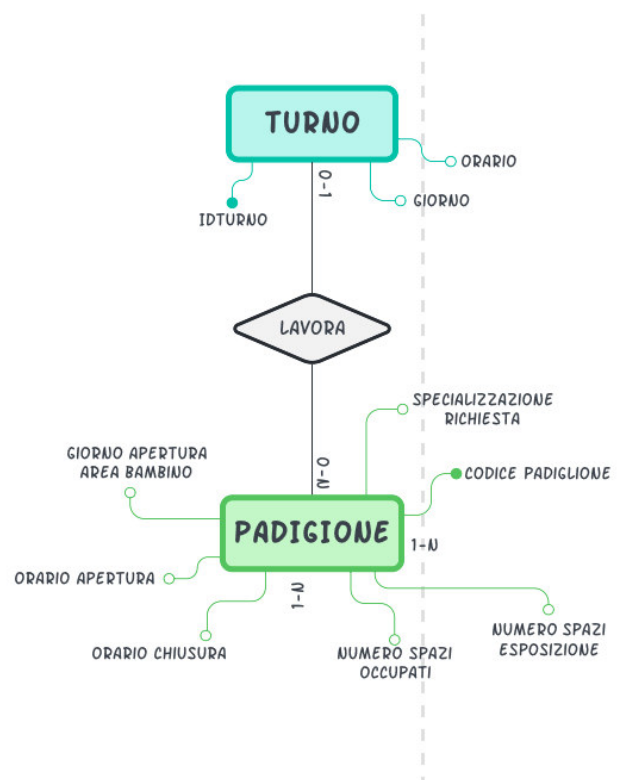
TURNO

ORARIO

GIORNO

IDTURNO

0-1

LAVORA

SPECIALIZZAZIONE RICHIESTA

GIORNO APERTURA AREA BAMBINO

0-N

CODICE PADIGLIONE

PADIGIONE

1-N

ORARIO APERTURA

1-N

NUMERO SPAZI ESPOSIZIONE

ORARIO CHIUSURA

NUMERO SPAZI OCCUPATI